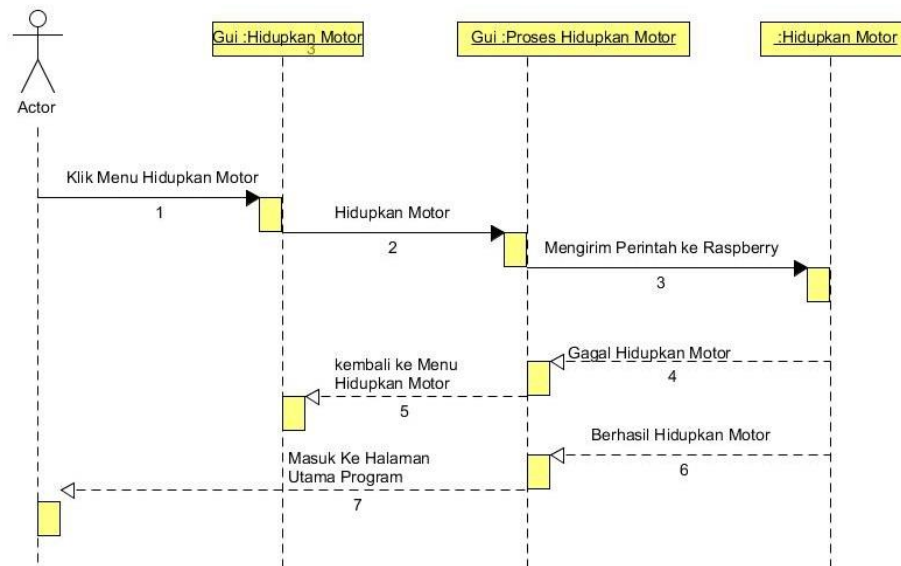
Actor

Gui :Hidupkan Motor
3

Gui :Proses Hidupkan Motor

:Hidupkan Motor

Klik Menu Hidupkan Motor
1

Hidupkan Motor
2

Mengirim Perintah ke Raspberry
3

Gagal Hidupkan Motor
4

kembali ke Menu Hidupkan Motor
5

Berhasil Hidupkan Motor
6

Masuk Ke Halaman Utama Program
7